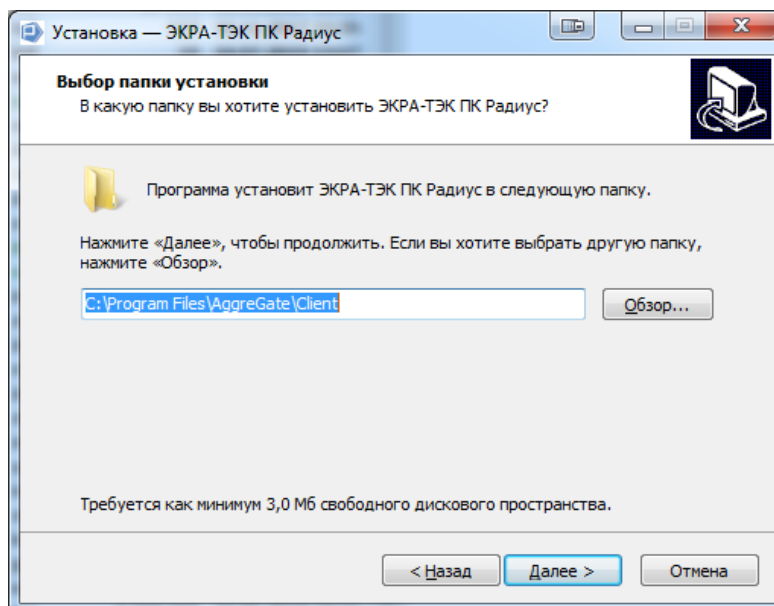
Установка — ЭКРА-ТЭК ПК Радиус

Выбор папки установки
В какую папку вы хотите установить ЭКРА-ТЭК ПК Радиус?

Программа установит ЭКРА-ТЭК ПК Радиус в следующую папку.

Нажмите «Далее», чтобы продолжить. Если вы хотите выбрать другую папку, нажмите «Обзор».

C:\Program Files\AggreGate\Client

Обзор...

Требуется как минимум 3,0 Мб свободного дискового пространства.

< Назад | Далее > | Отмена